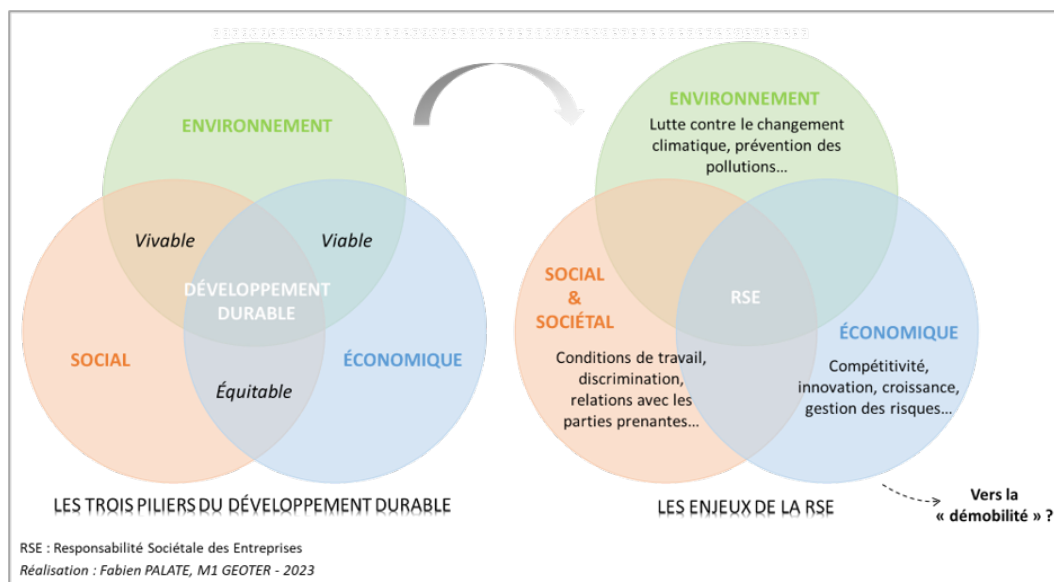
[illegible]

ENVIRONNEMENT

Vivable

Viable

DÉVELOPPEMENT DURABLE

SOCIAL

ÉCONOMIQUE

Équitable

LES TROIS PILIERS DU DÉVELOPPEMENT DURABLE

ENVIRONNEMENT

Lutte contre le changement climatique, prévention des pollutions…

SOCIAL & SOCIÉTAL

RSE

ÉCONOMIQUE

Conditions de travail, discrimination, relations avec les parties prenantes…

Compétitivité, innovation, croissance, gestion des risques…

LES ENJEUX DE LA RSE

Vers la « démobilité » ?

RSE : Responsabilité Sociétale des Entreprises

Réalisation : Fabien PALATE, M1 GEOTER - 2023